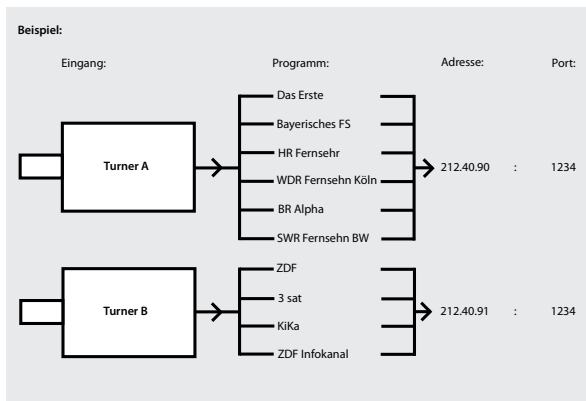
Beispiel:

Eingang:

Programm:

Adresse:

Port:

Turner A

Das Erste
Bayerisches FS
HR Fernsehr
WDR Fernsehn Köln
BR Alpha
SWR Fernsehn BW

212.40.90 : 1234

Turner B

ZDF
3 sat
KiKa
ZDF Infokanal

212.40.91 : 1234